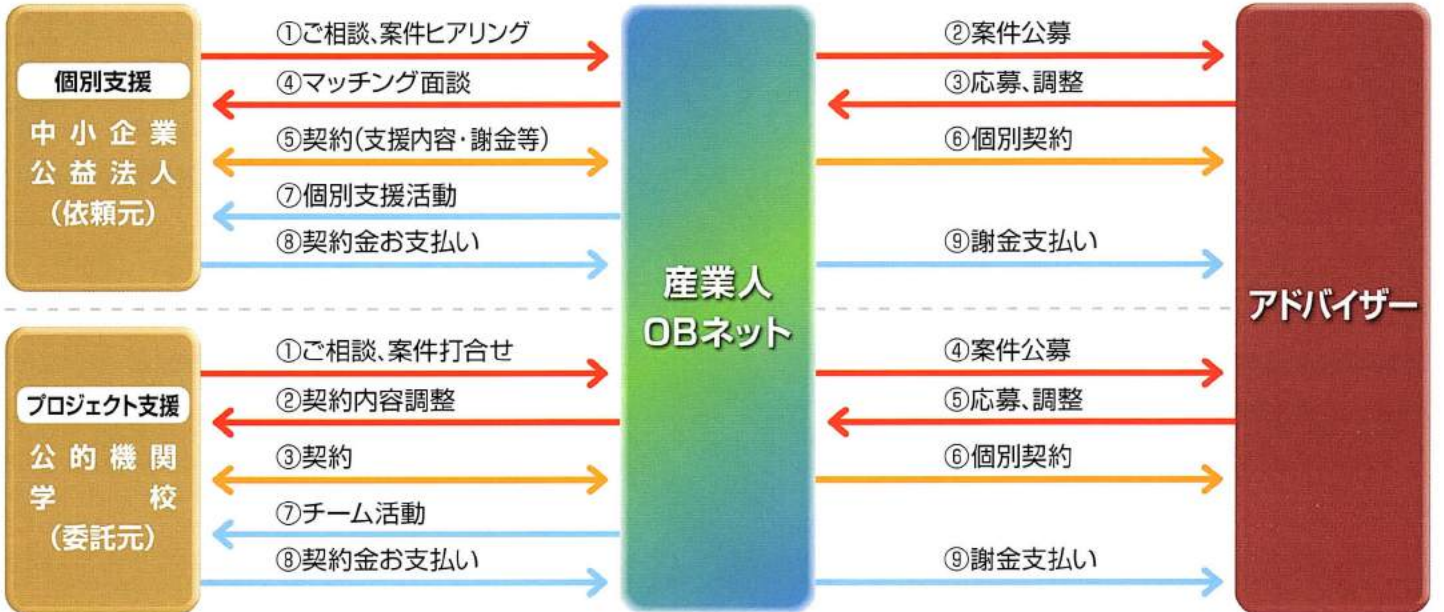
個別支援
中小企業
公益法人
(依頼元)

①ご相談、案件ヒアリング
④マッチング面談
⑤契約(支援内容・謝金等)
⑦個別支援活動
⑧契約金お支払い

産業人
OBネット

②案件公募
③応募、調整
⑥個別契約
⑨謝金支払い

アドバイザー

プロジェクト支援
公的機関
学校
(委託元)

①ご相談、案件打合せ
②契約内容調整
③契約
⑦チーム活動
⑧契約金お支払い

④案件公募
⑤応募、調整
⑥個別契約
⑨謝金支払い